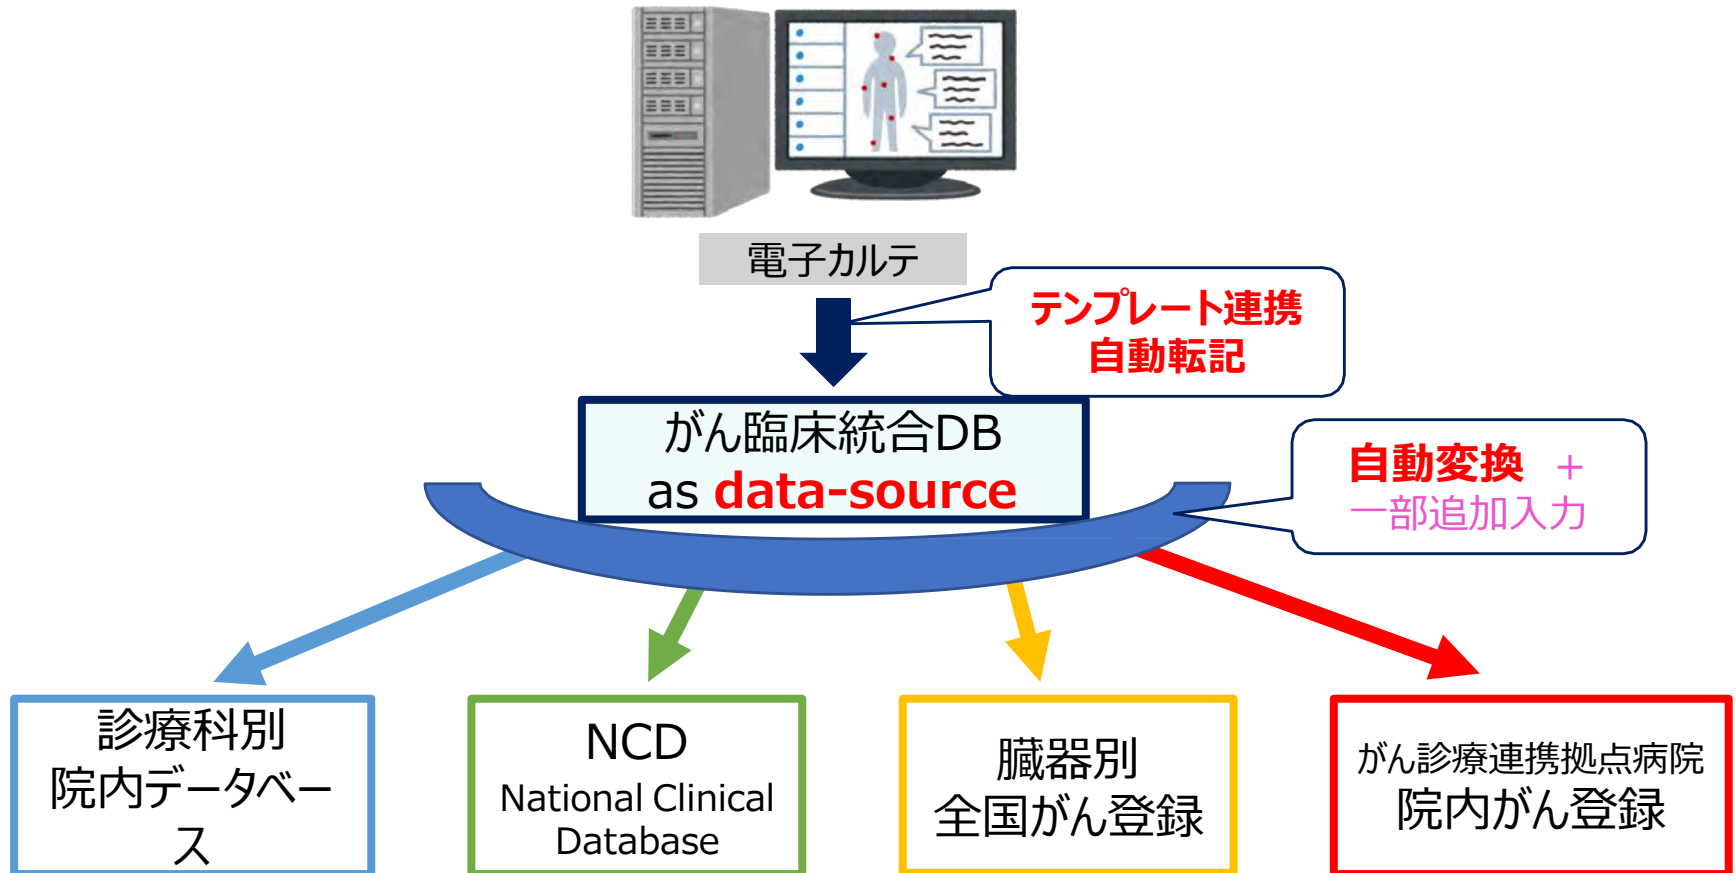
電子カルテ

テンプレート連携
自動転記

がん臨床統合DB
as data-source

自動変換 ＋
一部追加入力

診療科別
院内データベース

NCD
National Clinical Database

臓器別
全国がん登録

がん診療連携拠点病院
院内がん登録